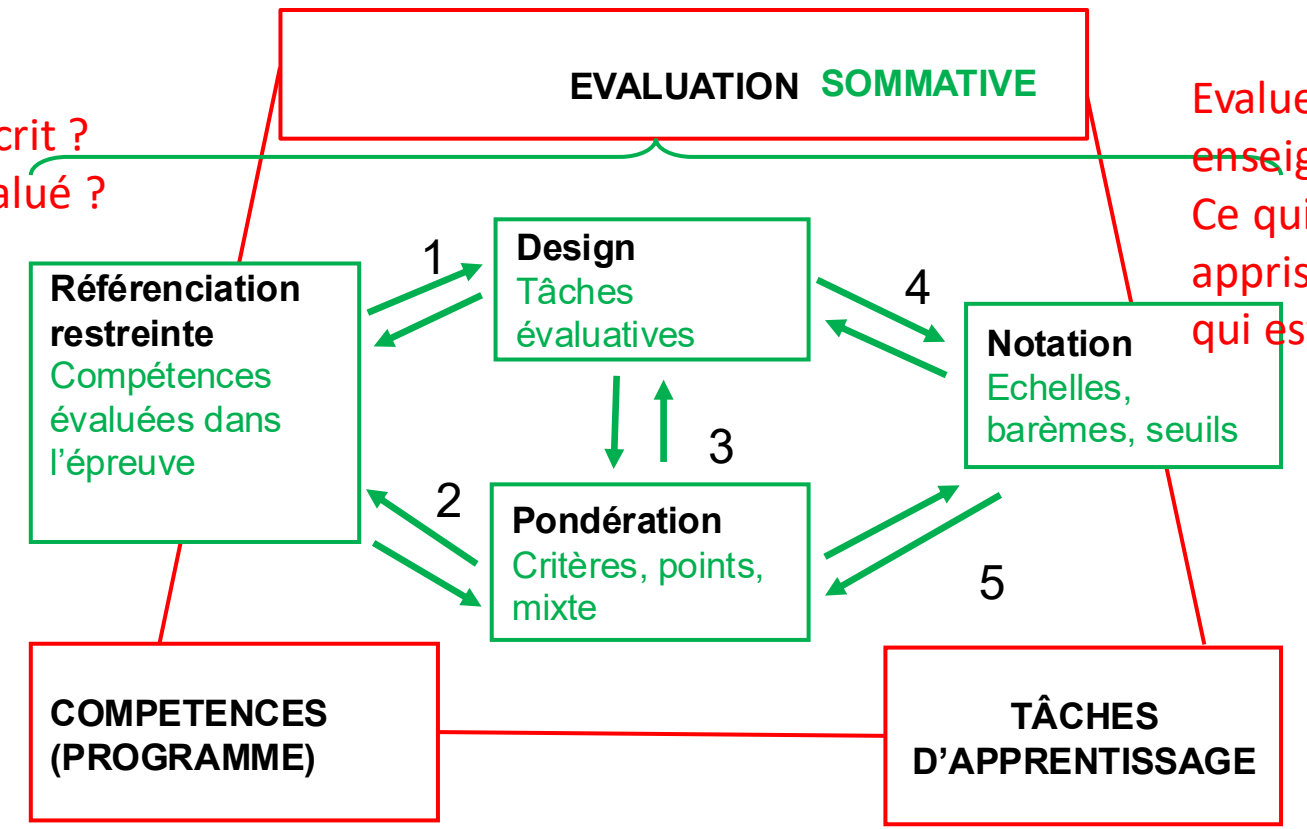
EVALUATION SOMMATIVE

crit ?
alué ?

Evalue
enseig
Ce qui
appris
qui es

1

Design
Tâches évaluatives

4

Référenciation restreinte
Compétences évaluées dans l'épreuve

Notation
Echelles, barèmes, seuils

3

2

Pondération
Critères, points, mixte

5

COMPETENCES (PROGRAMME)

TÂCHES D'APPRENTISSAGE